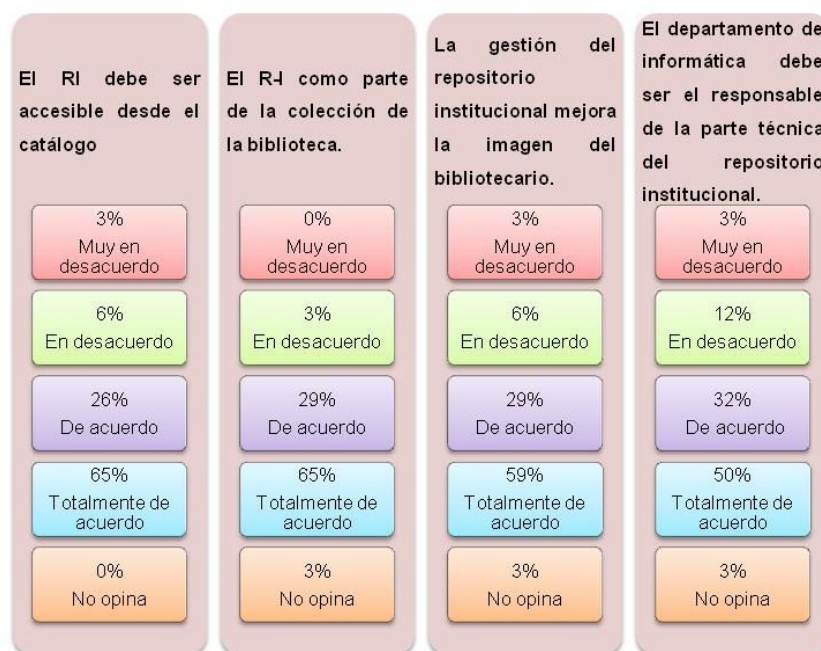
El RI debe ser accesible desde el catálogo

3%
Muy en desacuerdo

6%
En desacuerdo

26%
De acuerdo

65%
Totalmente de acuerdo

0%
No opina

El R-I como parte de la colección de la biblioteca.

0%
Muy en desacuerdo

3%
En desacuerdo

29%
De acuerdo

65%
Totalmente de acuerdo

3%
No opina

La gestión del repositorio institucional mejora la imagen del bibliotecario.

3%
Muy en desacuerdo

6%
En desacuerdo

29%
De acuerdo

59%
Totalmente de acuerdo

3%
No opina

El departamento de informática debe ser el responsable de la parte técnica del repositorio institucional.

3%
Muy en desacuerdo

12%
En desacuerdo

32%
De acuerdo

50%
Totalmente de acuerdo

3%
No opina